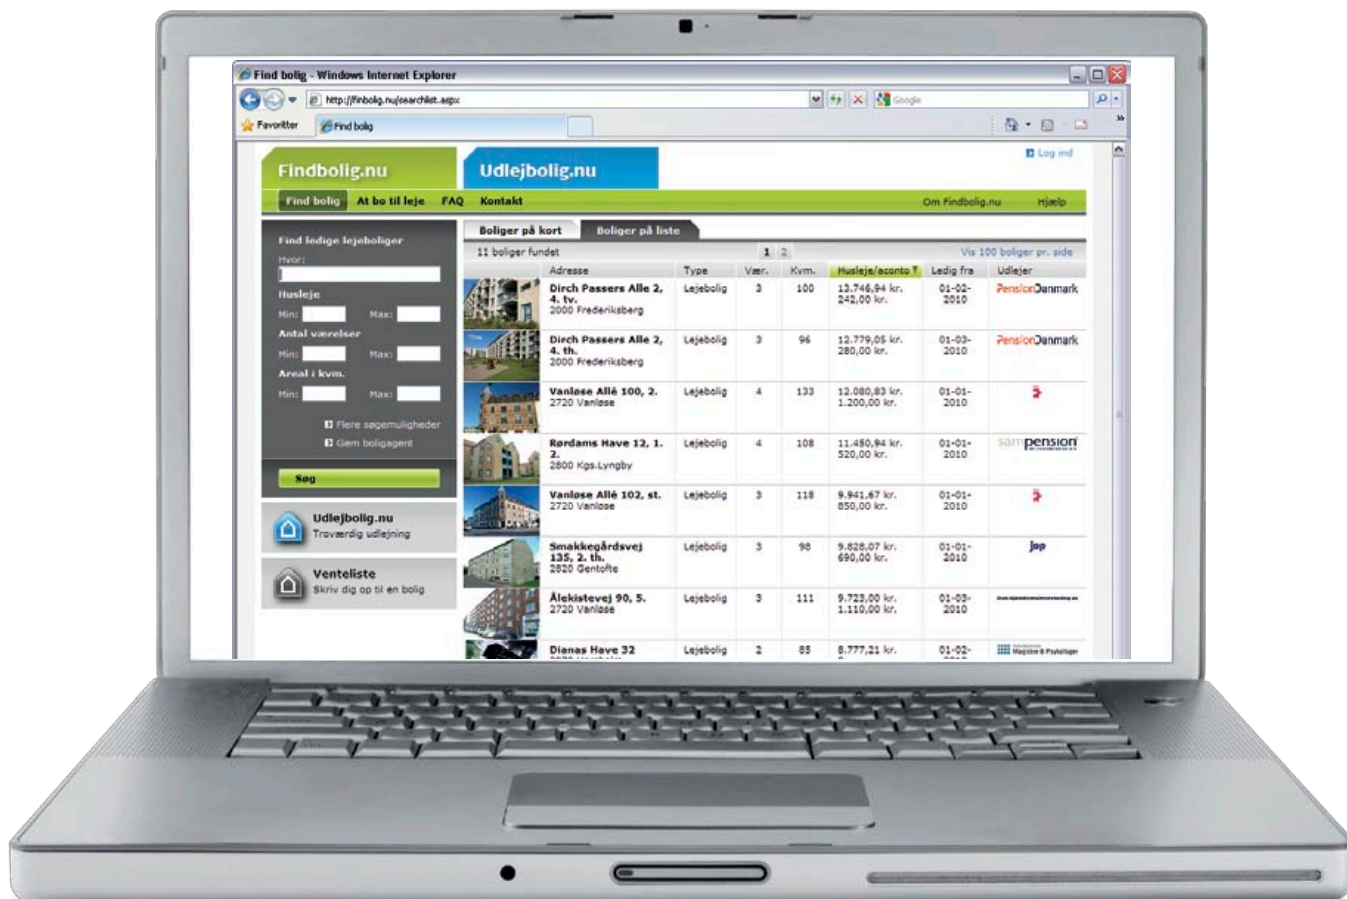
Find bolig - Windows Internet Explorer

http://findbolig.nu/searchlist.aspx

Google

Favoritter

Find bolig

Log ind

Findbolig.nu

Udlejbolig.nu

Find bolig At bo til leje FAQ Kontakt

Om Findbolig.nu Hjælp

Find ledige lejeboliger

Hvor:

Husleje

Min: Max:

Antal værelser

Min: Max:

Areal i kvm.

Min: Max:

Flere søgemuligheder

Gem boligagent

Søg

Udlejbolig.nu
Troværdig udlejning

Venteliste
Skriv dig op til en bolig

Boliger på kort Boliger på liste

11 boliger fundet 1 2 Vis 100 boliger pr. side

| Adresse | Type | Vær. | Kvm. | Husleje/aconto | Ledig fra | Udlejer |
|---|---|---|---|---|---|---|
| Dirch Passers Alle 2, 4. tv. 2000 Frederiksberg | Lejebolig | 3 | 100 | 13.746,94 kr. 242,00 kr. | 01-02-2010 | PensionDanmark |
| Dirch Passers Alle 2, 4. th. 2000 Frederiksberg | Lejebolig | 3 | 96 | 12.779,05 kr. 280,00 kr. | 01-03-2010 | PensionDanmark |
| Vanløse Allé 100, 2. 2720 Vanløse | Lejebolig | 4 | 133 | 12.080,83 kr. 1.200,00 kr. | 01-01-2010 | |
| Rørdams Have 12, 1. 2. 2800 Kgs.Lyngby | Lejebolig | 4 | 108 | 11.450,94 kr. 520,00 kr. | 01-01-2010 | sampension |
| Vanløse Allé 102, st. 2720 Vanløse | Lejebolig | 3 | 118 | 9.941,67 kr. 850,00 kr. | 01-01-2010 | |
| Smakkegårdsvej 135, 2. th. 2820 Gentofte | Lejebolig | 3 | 98 | 9.828,07 kr. 690,00 kr. | 01-01-2010 | Jøp |
| Ålekistevej 90, 5. 2720 Vanløse | Lejebolig | 3 | 111 | 9.723,00 kr. 1.110,00 kr. | 01-03-2010 | |
| Dianas Have 32 | Lejebolig | 2 | 85 | 8.777,21 kr. | 01-02- | |